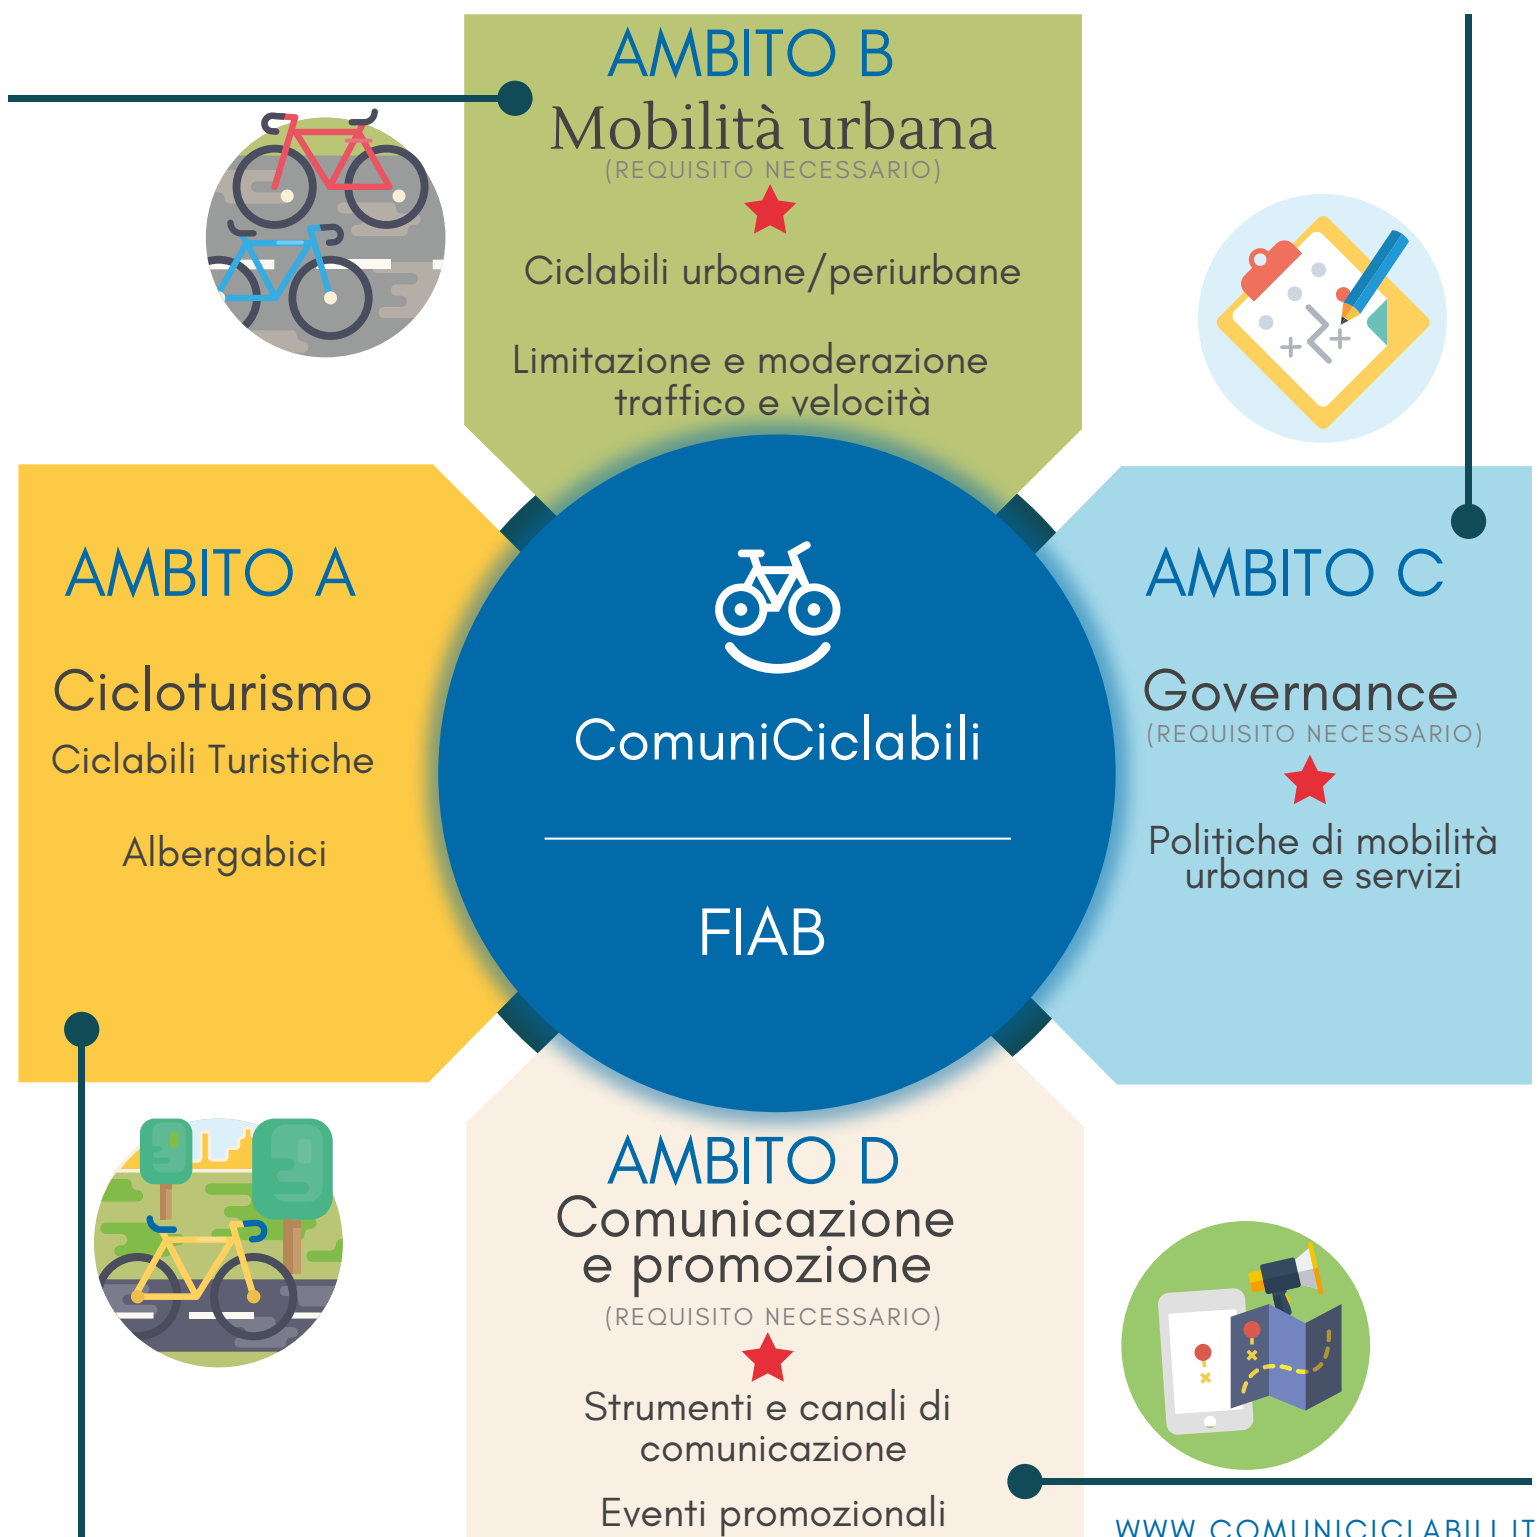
AMBITO B
Mobilità urbana
(REQUISITO NECESSARIO)

Ciclabili urbane/periurbane

Limitazione e moderazione traffico e velocità

AMBITO A

Cicloturismo

Ciclabili Turistiche

Albergabici

ComuniCiclabili

FIAB

AMBITO C

Governance
(REQUISITO NECESSARIO)

Politiche di mobilità urbana e servizi

AMBITO D
Comunicazione e promozione
(REQUISITO NECESSARIO)

Strumenti e canali di comunicazione

Eventi promozionali

WWW.COMUNICICLABILI.IT